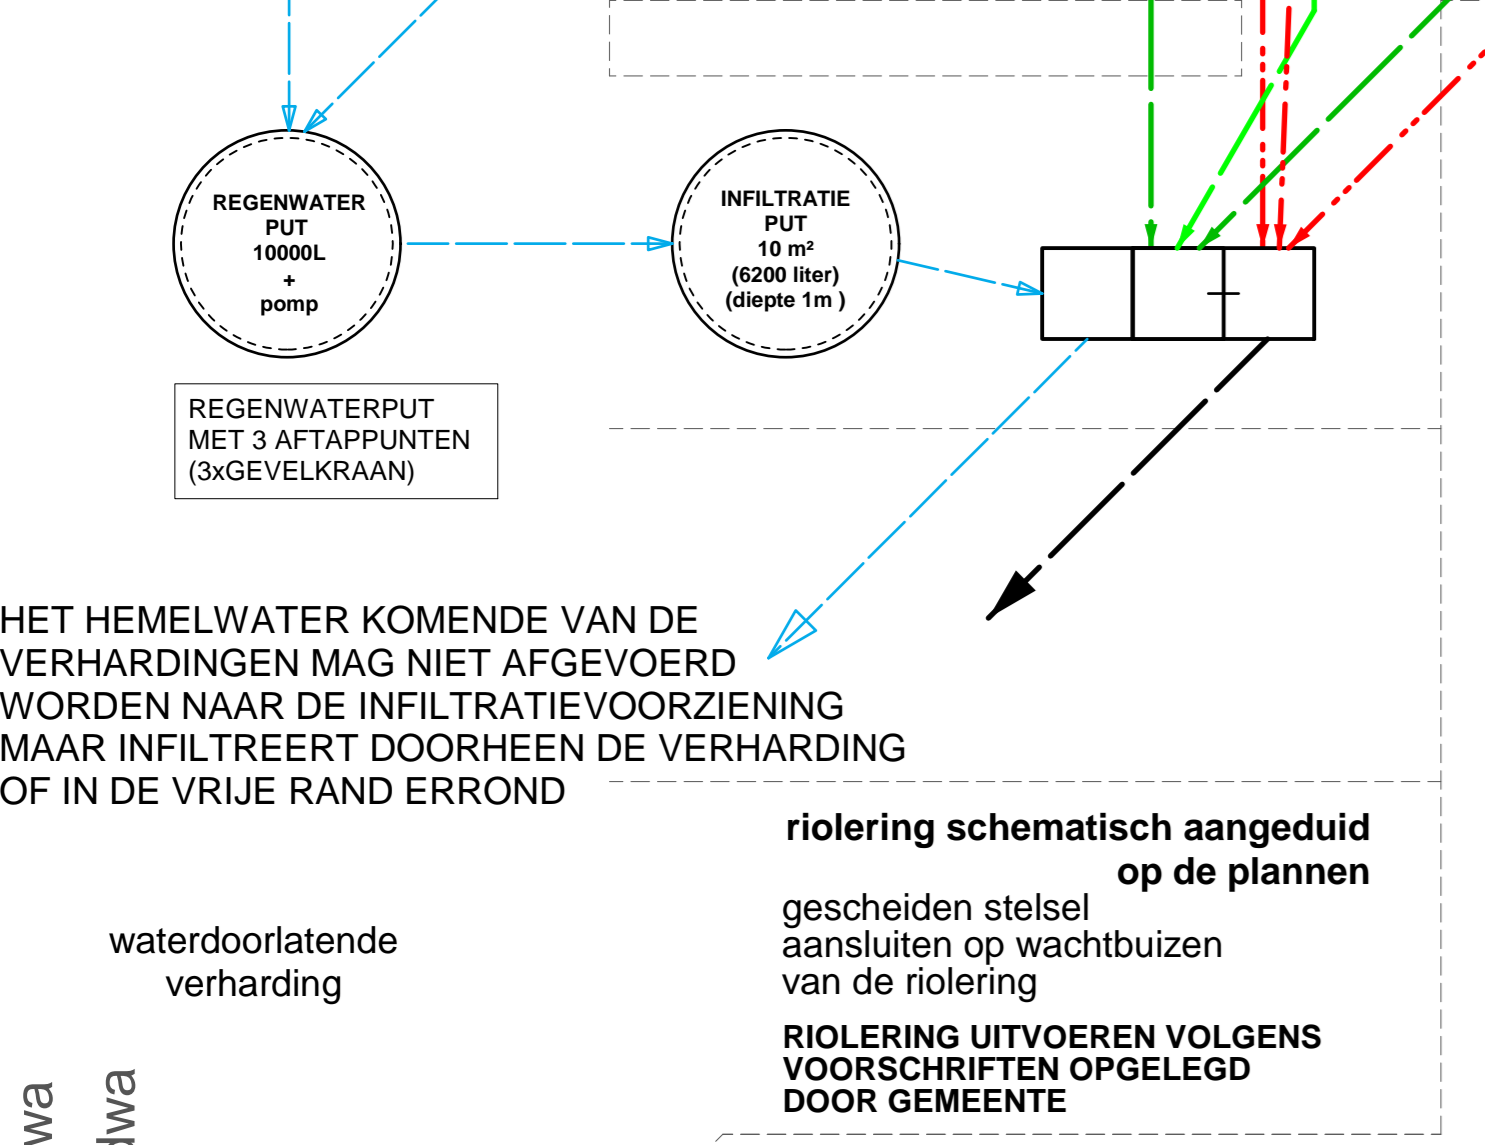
REGENWATER
PUT
10000L
+
pomp

INFILTRATIE
PUT
10 m²
(6200 liter)
(diepte 1m )

REGENWATERPUT
MET 3 AFTAPPUNTEN
(3xGEVELKRAAN)

HET HEMELWATER KOMENDE VAN DE VERHARDINGEN MAG NIET AFGEVOERD WORDEN NAAR DE INFILTRATIEVOORZIENING MAAR INFILTREERT DOORHEEN DE VERHARDING OF IN DE VRIJE RAND ERROND

riolering schematisch aangeduid op de plannen

gescheiden stelsel
aansluiten op wachtbuizen
van de riolering

RIOLERING UITVOEREN VOLGENS VOORSCHRIFTEN OPGELEGD DOOR GEMEENTE

waterdoorlatende
verharding

wa
dwa